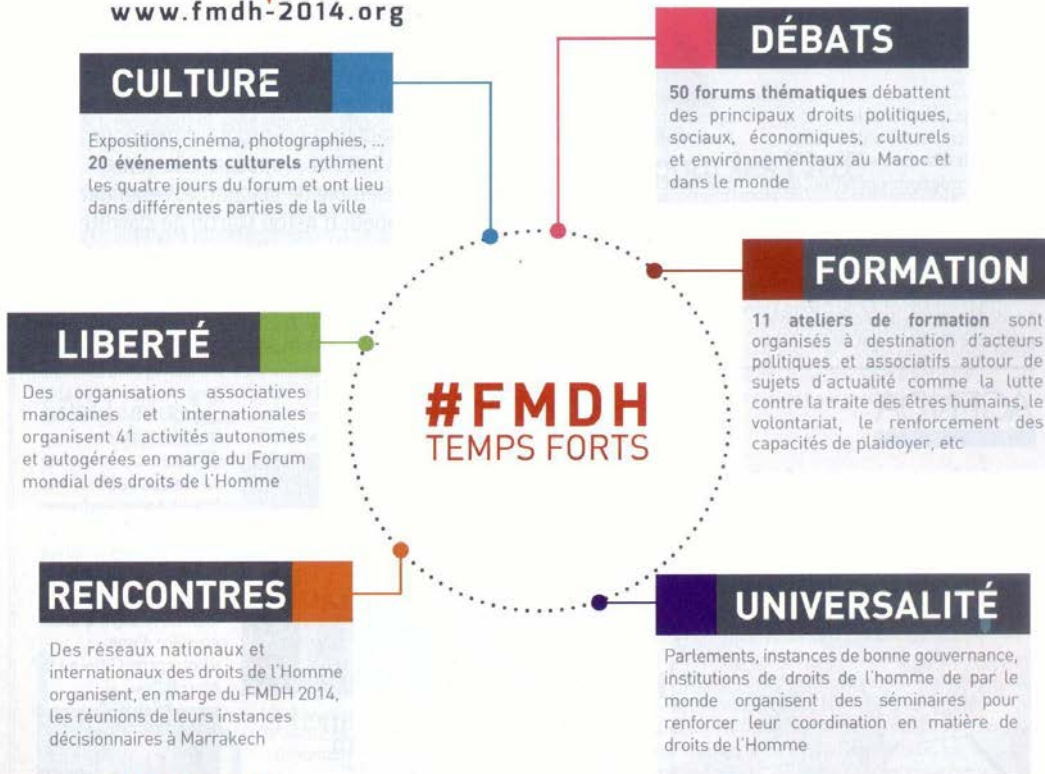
www.fmdh-2014.org

CULTURE

Expositions,cinéma, photographies, ... **20 événements culturels** rythment les quatre jours du forum et ont lieu dans différentes parties de la ville

DÉBATS

**50 forums thématiques** débattent des principaux droits politiques, sociaux, économiques, culturels et environnementaux au Maroc et dans le monde

FORMATION

**11 ateliers de formation** sont organisés à destination d'acteurs politiques et associatifs autour de sujets d'actualité comme la lutte contre la traite des êtres humains, le volontariat, le renforcement des capacités de plaidoyer, etc

LIBERTÉ

Des organisations associatives marocaines et internationales organisent 41 activités autonomes et autogérées en marge du Forum mondial des droits de l'Homme

#FMDH
TEMPS FORTS

RENCONTRES

Des réseaux nationaux et internationaux des droits de l'Homme organisent, en marge du FMDH 2014, les réunions de leurs instances décisionnaires à Marrakech

UNIVERSALITÉ

Parlements, instances de bonne gouvernance, institutions de droits de l'homme de par le monde organisent des séminaires pour renforcer leur coordination en matière de droits de l'Homme